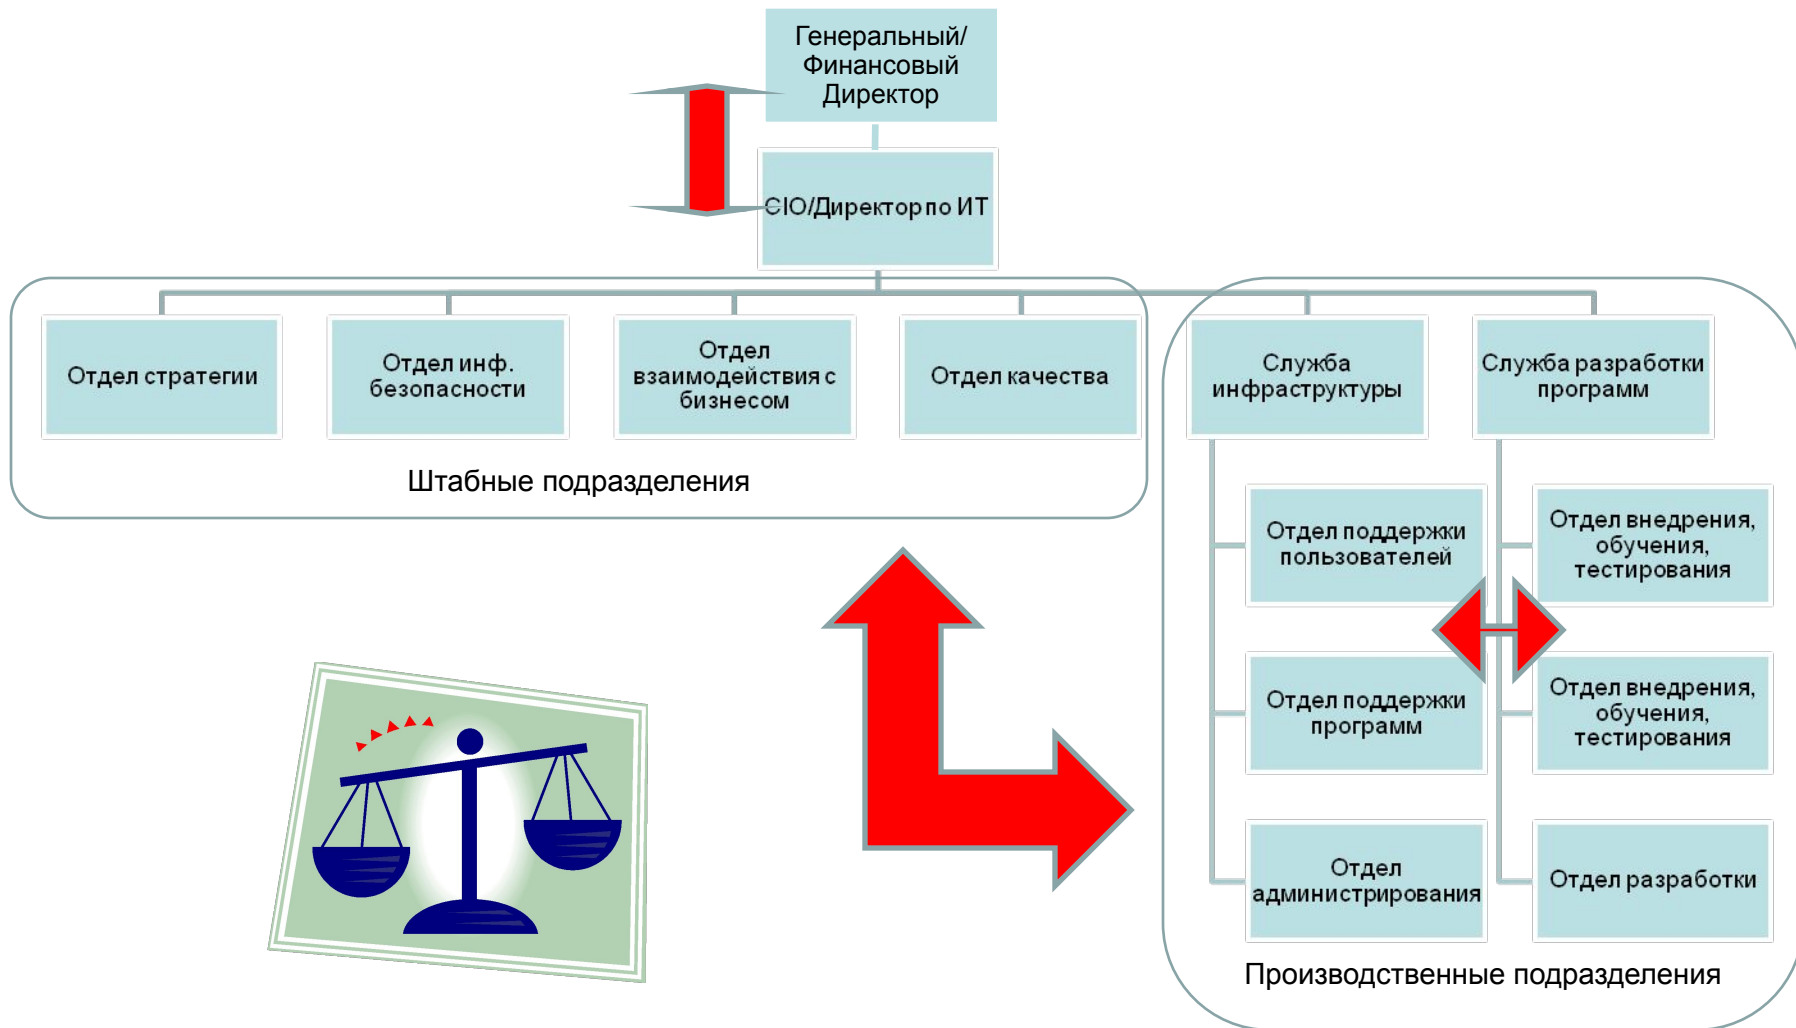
Генеральный/ Финансовый Директор

CIO/Директор по ИТ

Отдел стратегии

Отдел инф. безопасности

Отдел взаимодействия с бизнесом

Отдел качества

Штабные подразделения

Служба инфраструктуры

Служба разработки программ

Отдел поддержки пользователей

Отдел внедрения, обучения, тестирования

Отдел поддержки программ

Отдел внедрения, обучения, тестирования

Отдел администрирования

Отдел разработки

Производственные подразделения